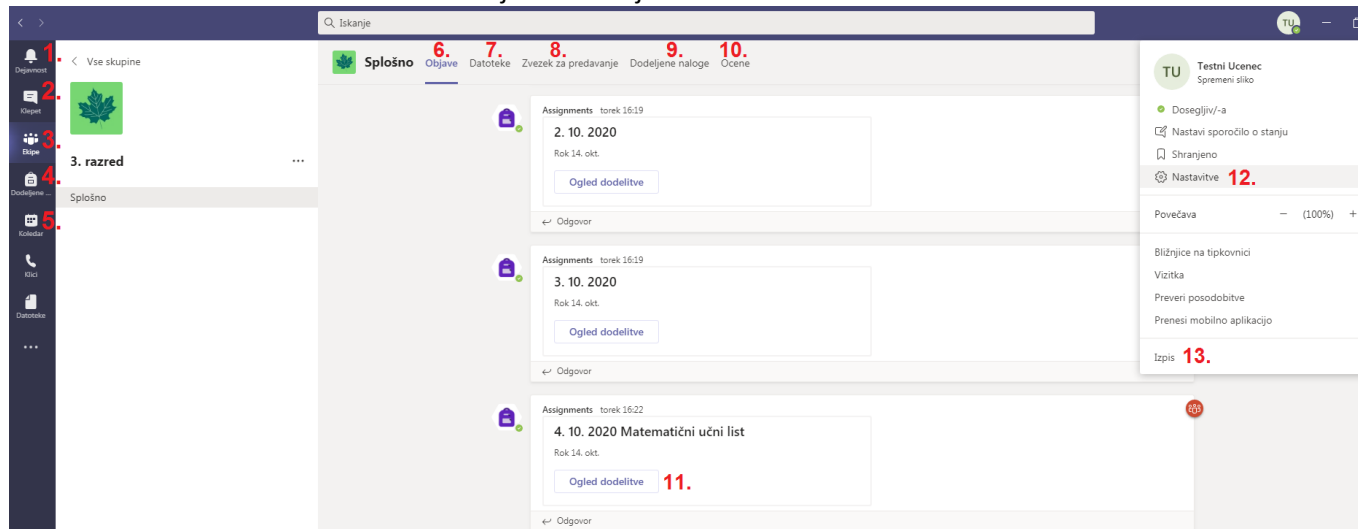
Iskanje

TU

Dejavnost 1.
Klepet 2.
Ekipe 3.
Dodeljene ... 4.
Koledar 5.
Klici
Datoteke
...

Vse skupine

3. razred ...

Splošno

Splošno 6. Objave 7. Datoteke 8. Zvezek za predavanje 9. Dodeljene naloge 10. Ocene

Assignments torek 16:19
2. 10. 2020
Rok 14. okt.
Ogled dodelitve
Odgovor

Assignments torek 16:19
3. 10. 2020
Rok 14. okt.
Ogled dodelitve
Odgovor

Assignments torek 16:22
4. 10. 2020 Matematični učni list
Rok 14. okt.
Ogled dodelitve 11.
Odgovor

TU Testni Ucenec
Spremeni sliko

Dosegljiv/-a
Nastavi sporočilo o stanju
Shranjeno
Nastavitve 12.

Povečava − (100%) +

Bližnjice na tipkovnici
Vizitka
Preveri posodobitve
Prenesi mobilno aplikacijo

Izpis 13.